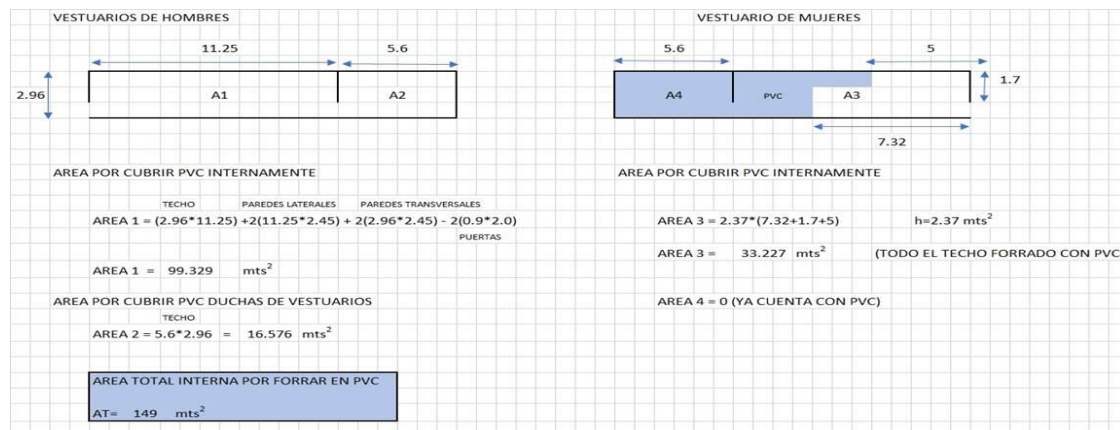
VESTUARIOS DE HOMBRES

11.25

5.6

2.96

A1

A2

VESTUARIO DE MUJERES

5.6

5

1.7

A4

PVC

A3

7.32

AREA POR CUBRIR PVC INTERNAMENTE

TECHO

PAREDES LATERALES

PAREDES TRANSVERSALES

AREA 1 = (2.96*11.25) +2(11.25*2.45) + 2(2.96*2.45) - 2(0.9*2.0)

PUERTAS

AREA 1 = 99.329 mts$^2$

AREA POR CUBRIR PVC DUCHAS DE VESTUARIOS

TECHO

AREA 2 = 5.6*2.96 = 16.576 mts$^2$

AREA TOTAL INTERNA POR FORRAR EN PVC

AT= 149 mts$^2$

AREA POR CUBRIR PVC INTERNAMENTE

AREA 3 = 2.37*(7.32+1.7+5) h=2.37 mts$^2$

AREA 3 = 33.227 mts$^2$ (TODO EL TECHO FORRADO CON PVC

AREA 4 = 0 (YA CUENTA CON PVC)